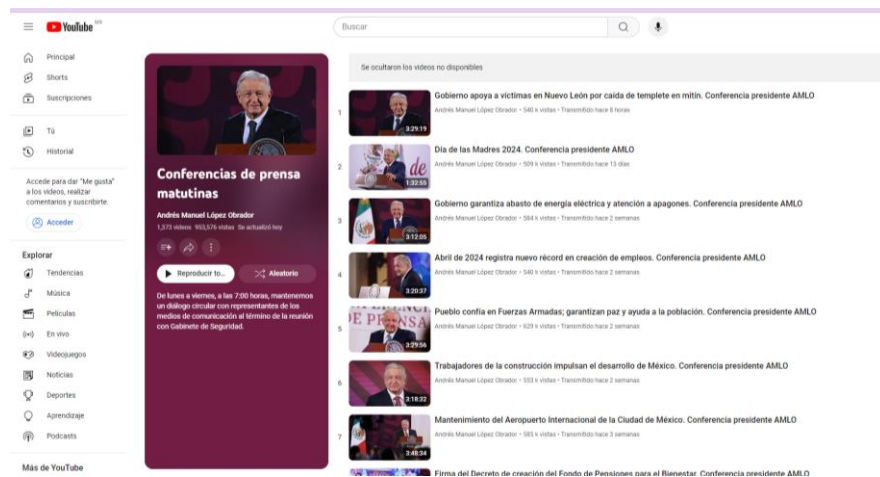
YouTube MX

Buscar

Principal
Shorts
Suscripciones

Tú
Historial

Accede para dar "Me gusta" a los videos, realizar comentarios y suscribirte.

Acceder

Explorar
Tendencias
Música
Películas
En vivo
Videojuegos
Noticias
Deportes
Aprendizaje
Podcasts

Más de YouTube

Conferencias de prensa matutinas

Andrés Manuel López Obrador
1,373 videos 953,576 vistas Se actualizó hoy

Reproducir to...
Aleatorio

De lunes a viernes, a las 7:00 horas, mantenemos un diálogo circular con representantes de los medios de comunicación al término de la reunión con Gabinete de Seguridad.

Se ocultaron los videos no disponibles

1
3:29:19
Gobierno apoya a víctimas en Nuevo León por caída de templete en mitin. Conferencia presidente AMLO
Andrés Manuel López Obrador • 540 k vistas • Transmitido hace 8 horas

2
1:32:55
Día de las Madres 2024. Conferencia presidente AMLO
Andrés Manuel López Obrador • 509 k vistas • Transmitido hace 13 días

3
3:12:05
Gobierno garantiza abasto de energía eléctrica y atención a apagones. Conferencia presidente AMLO
Andrés Manuel López Obrador • 584 k vistas • Transmitido hace 2 semanas

4
3:20:37
Abril de 2024 registra nuevo récord en creación de empleos. Conferencia presidente AMLO
Andrés Manuel López Obrador • 540 k vistas • Transmitido hace 2 semanas

5
3:29:56
Pueblo confía en Fuerzas Armadas; garantizan paz y ayuda a la población. Conferencia presidente AMLO
Andrés Manuel López Obrador • 629 k vistas • Transmitido hace 2 semanas

6
3:18:32
Trabajadores de la construcción impulsan el desarrollo de México. Conferencia presidente AMLO
Andrés Manuel López Obrador • 553 k vistas • Transmitido hace 2 semanas

7
3:48:34
Mantenimiento del Aeropuerto Internacional de la Ciudad de México. Conferencia presidente AMLO
Andrés Manuel López Obrador • 585 k vistas • Transmitido hace 3 semanas

Firma del Decreto de creación del Fondo de Pensiones para el Bienestar. Conferencia presidente AMLO